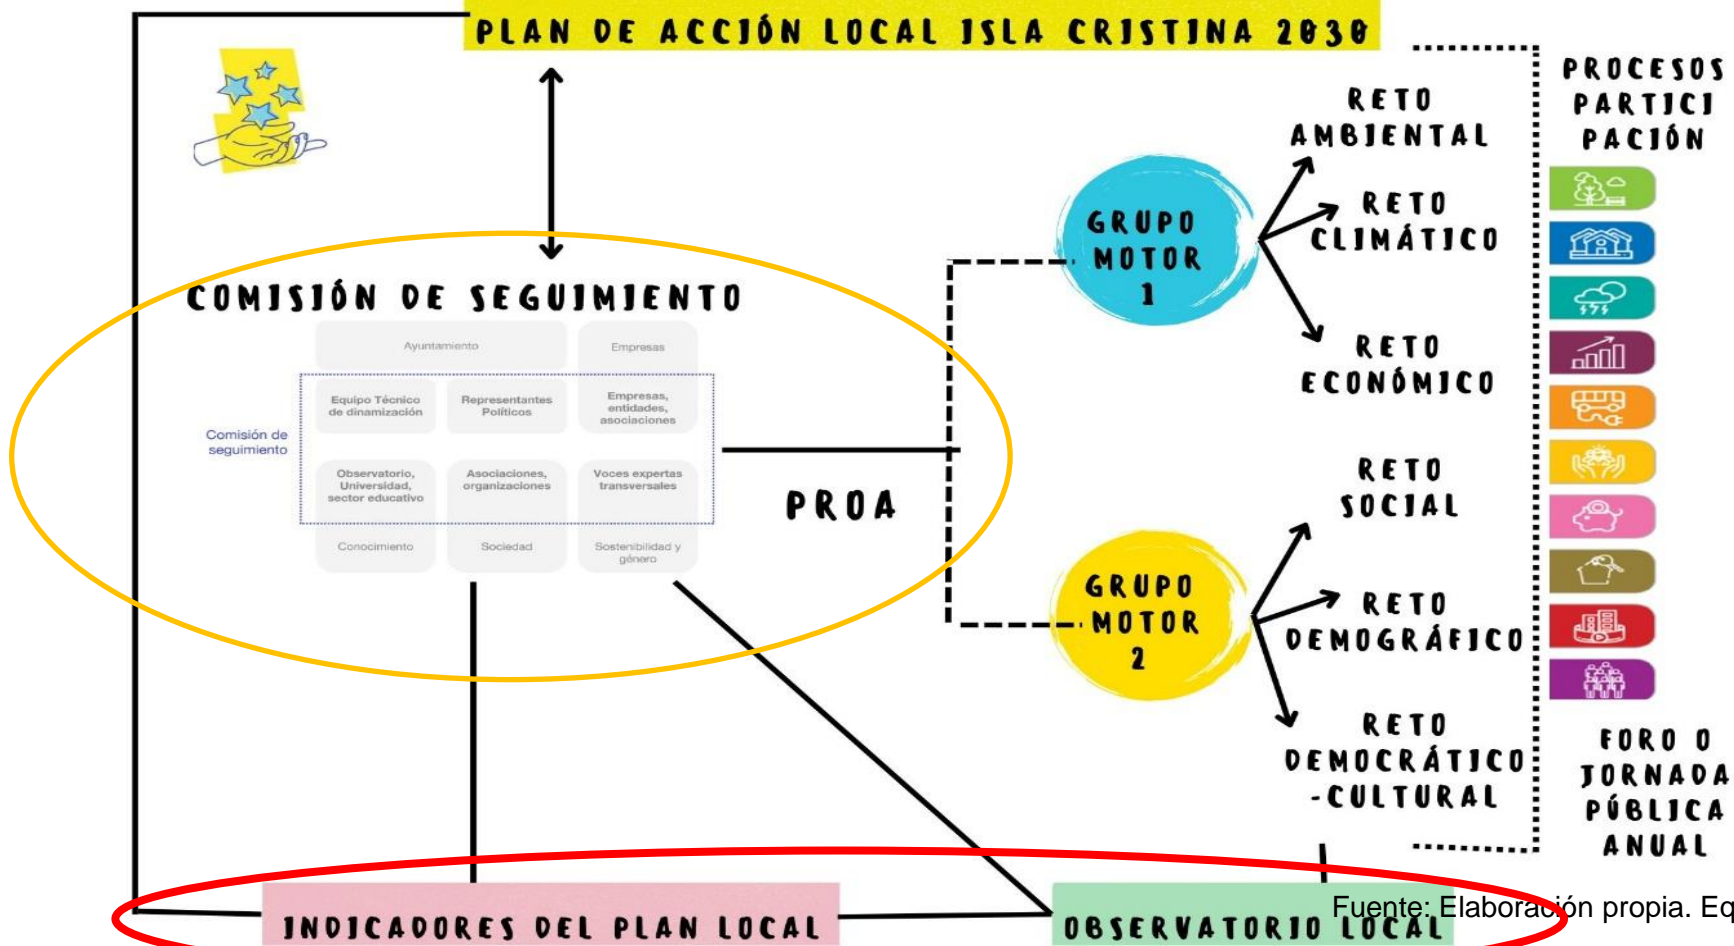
PLAN DE ACCIÓN LOCAL ISLA CRISTINA 2030

COMISIÓN DE SEGUIMIENTO

Ayuntamiento

Empresas

Comisión de seguimiento

Equipo Técnico de dinamización

Representantes Políticos

Empresas, entidades, asociaciones

Observatorio, Universidad, sector educativo

Asociaciones, organizaciones

Voces expertas transversales

Conocimiento

Sociedad

Sostenibilidad y género

PROA

GRUPO MOTOR 1

GRUPO MOTOR 2

RETO AMBIENTAL

RETO CLIMÁTICO

RETO ECONÓMICO

RETO SOCIAL

RETO DEMOGRÁFICO

RETO DEMOCRÁTICO -CULTURAL

PROCESOS PARTICI PACIÓN

FORO O JORNADA PÚBLICA ANUAL

INDICADORES DEL PLAN LOCAL

OBSERVATORIO LOCAL

Fuente: Elaboración propia. Eq